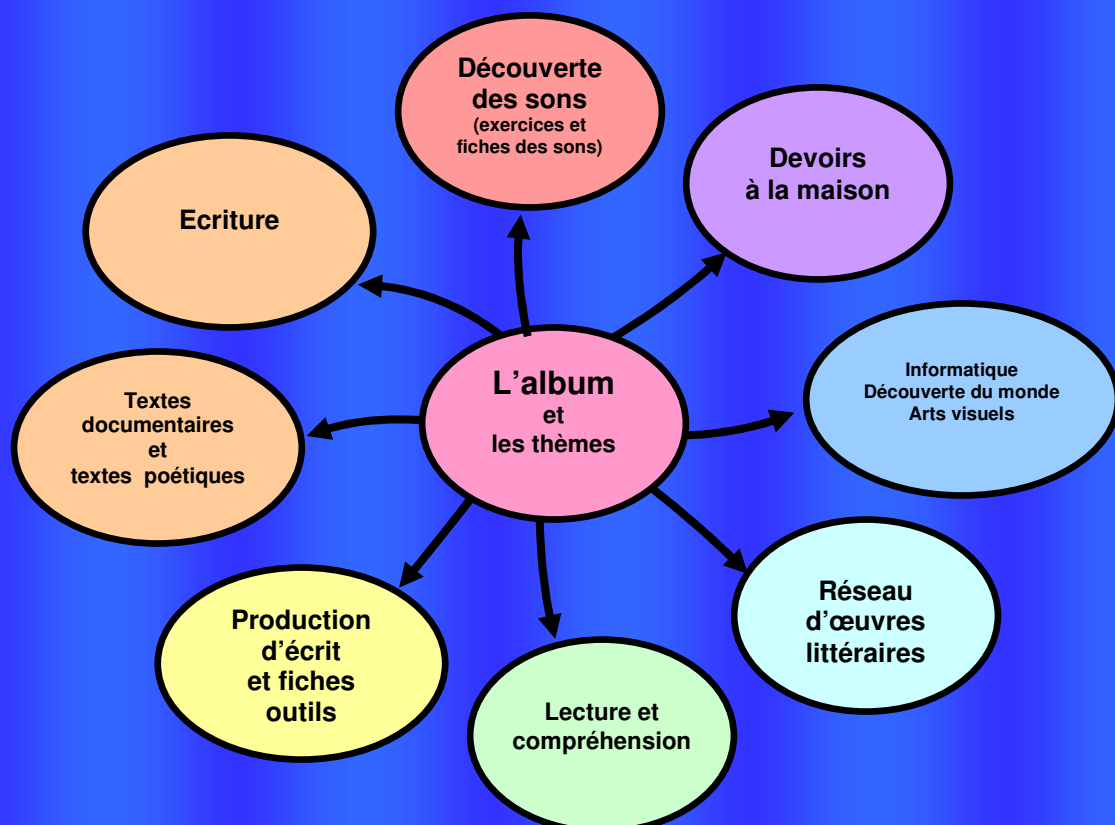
L’album
et
les thèmes

Découverte
des sons
(exercices et
fiches des sons)

Devoirs
à la maison

Informatique
Découverte du monde
Arts visuels

Réseau
d’œuvres
littéraires

Lecture et
compréhension

Production
d’écrit
et fiches
outils

Textes
documentaires
et
textes poétiques

Ecriture